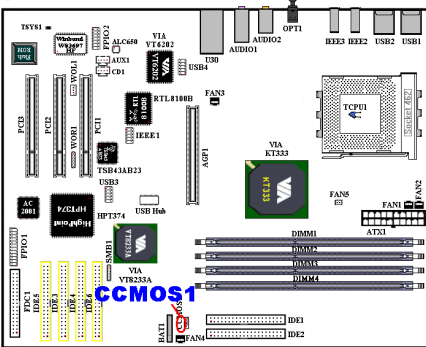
TSYS1
Winbond W83697 HF
FPIO2
VIA VT6202
ALC650
AUX1
CD1
USB4
U30
AUDIO1
AUDIO2
OPT1
IEEE3
IEEE2
USB2
USB1
WOL1
RTL8100B
FAN3
TCPU1
Socket 462
PCI3
PCI2
PCI1
WOR1
IEEE1
TSB43AB23
USB3
AGP1
VIA KT333
KT333
AC 2001
HPT374
HighPoint
USB Hub
FAN5
FAN1
FAN2
ATX1
FPIO1
VT8233A
SMB1
VIA VT8233A
DIMM1
DIMM2
DIMM3
DIMM4
FDC1
IDE5
IDE6
IDE7
IDE8
CCMOS1
BAT1
FAN4
IDE1
IDE2